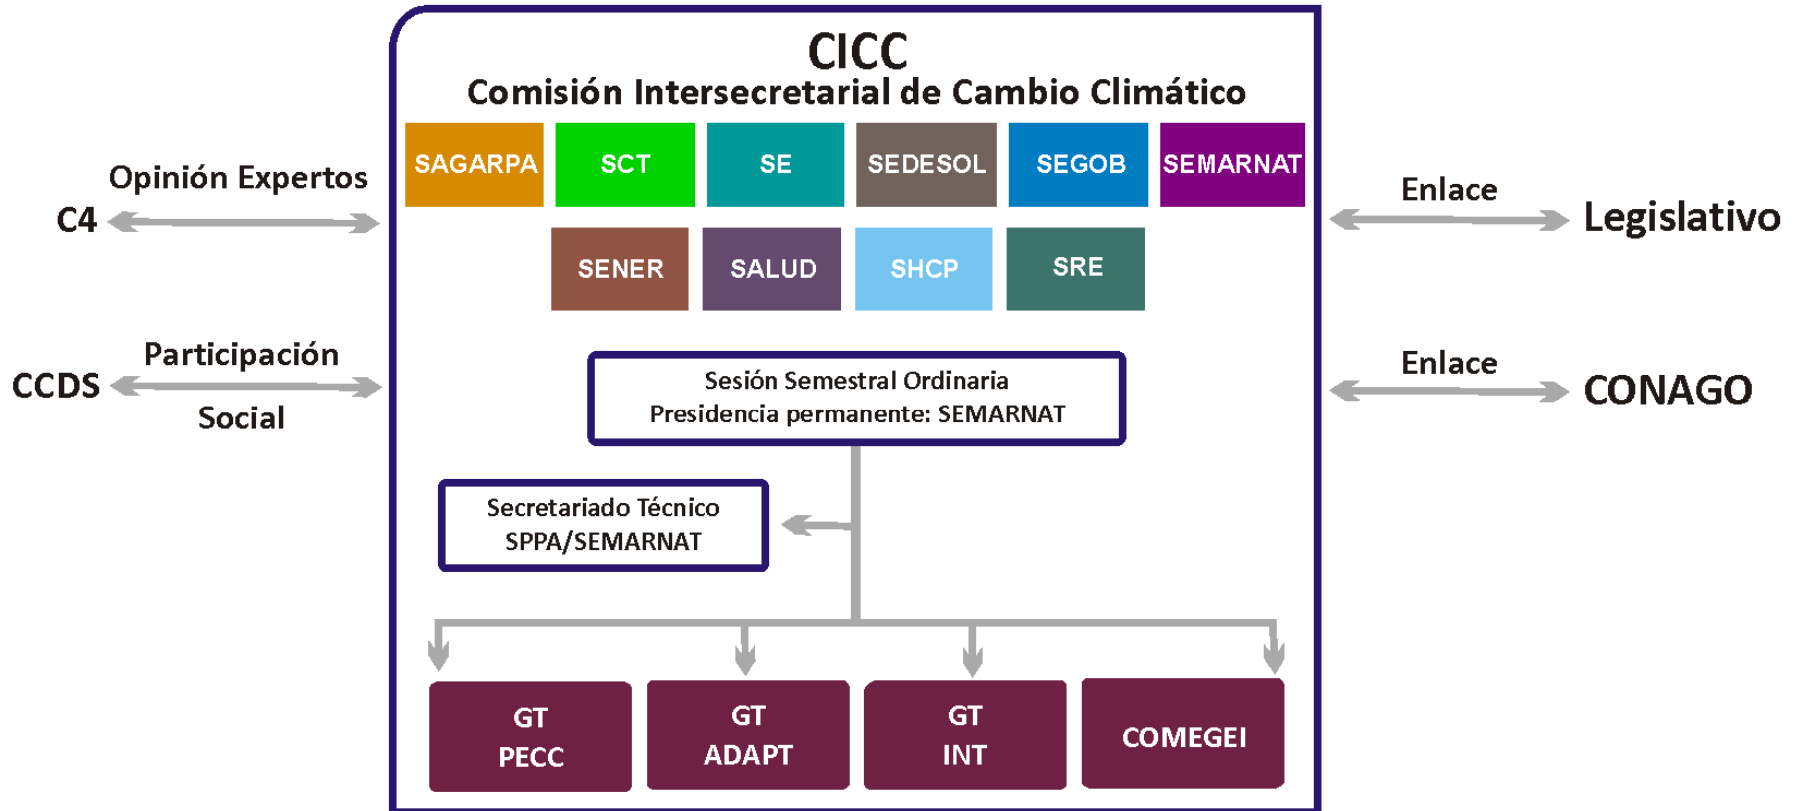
CICC
Comisión Intersecretarial de Cambio Climático

Opinión Expertos
C4

Participación
CCDS
Social

SAGARPA
SCT
SE
SEDESOL
SEGOB
SEMARNAT
SENER
SALUD
SHCP
SRE

Enlace
Legislativo

Enlace
CONAGO

Sesión Semestral Ordinaria
Presidencia permanente: SEMARNAT

Secretariado Técnico
SPPA/SEMARNAT

GT
PECC

GT
ADAPT

GT
INT

COMEGEI